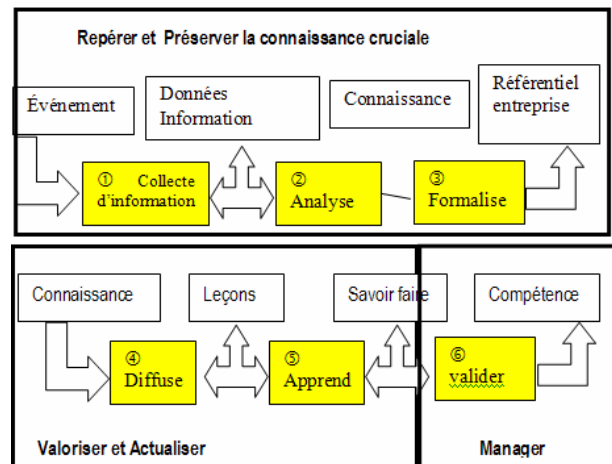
Repérer et Préserver la connaissance cruciale

Événement

Données Information

Connaissance

Référentiel entreprise

① Collecte d'information

② Analyse

③ Formalise

Connaissance

Leçons

Savoir faire

Compétence

④ Diffuse

⑤ Apprend

⑥ valider

Valoriser et Actualiser

Manager